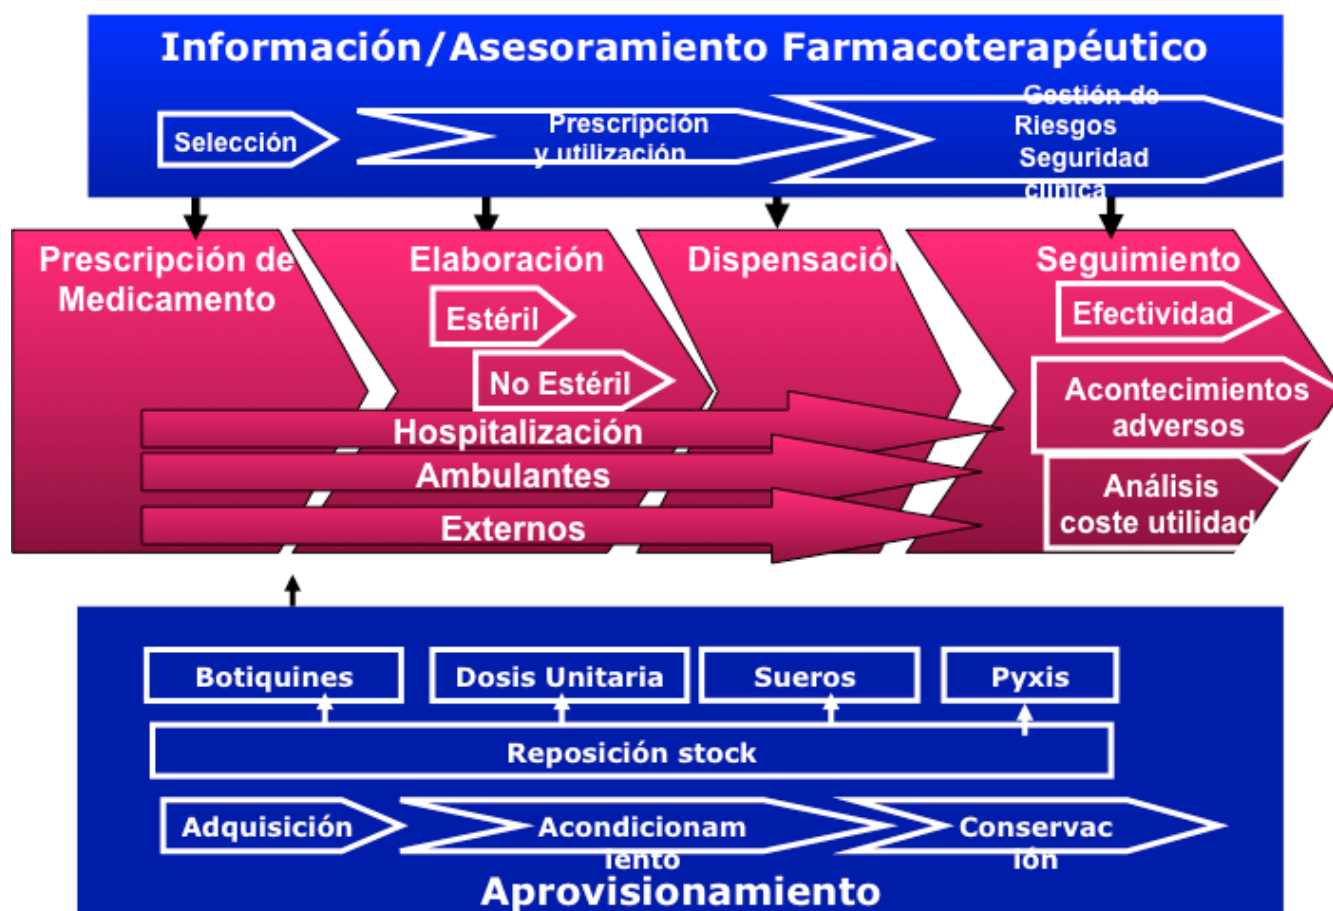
Información/Asesoramiento Farmacoterapéutico

Selección

Prescripción y utilización

Gestión de Riesgos Seguridad clínica

Prescripción de Medicamento

Elaboración

Estéril

No Estéril

Dispensación

Seguimiento

Efectividad

Acontecimientos adversos

Análisis coste utilidad

Hospitalización

Ambulantes

Externos

Botiquines

Dosis Unitaria

Sueros

Pyxis

Reposición stock

Adquisición

Acondicionamiento

Conservación

Aprovisionamiento